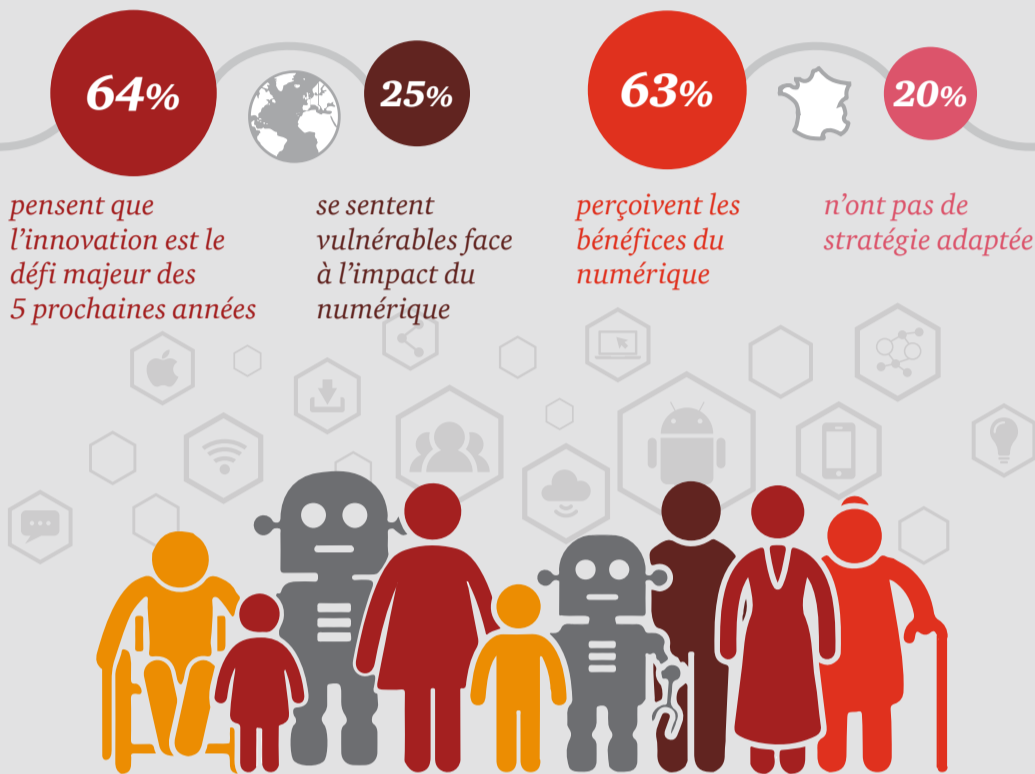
64%

pensent que l’innovation est le défi majeur des 5 prochaines années

25%

se sentent vulnérables face à l’impact du numérique

63%

perçoivent les bénéfices du numérique

20%

n’ont pas de stratégie adaptée